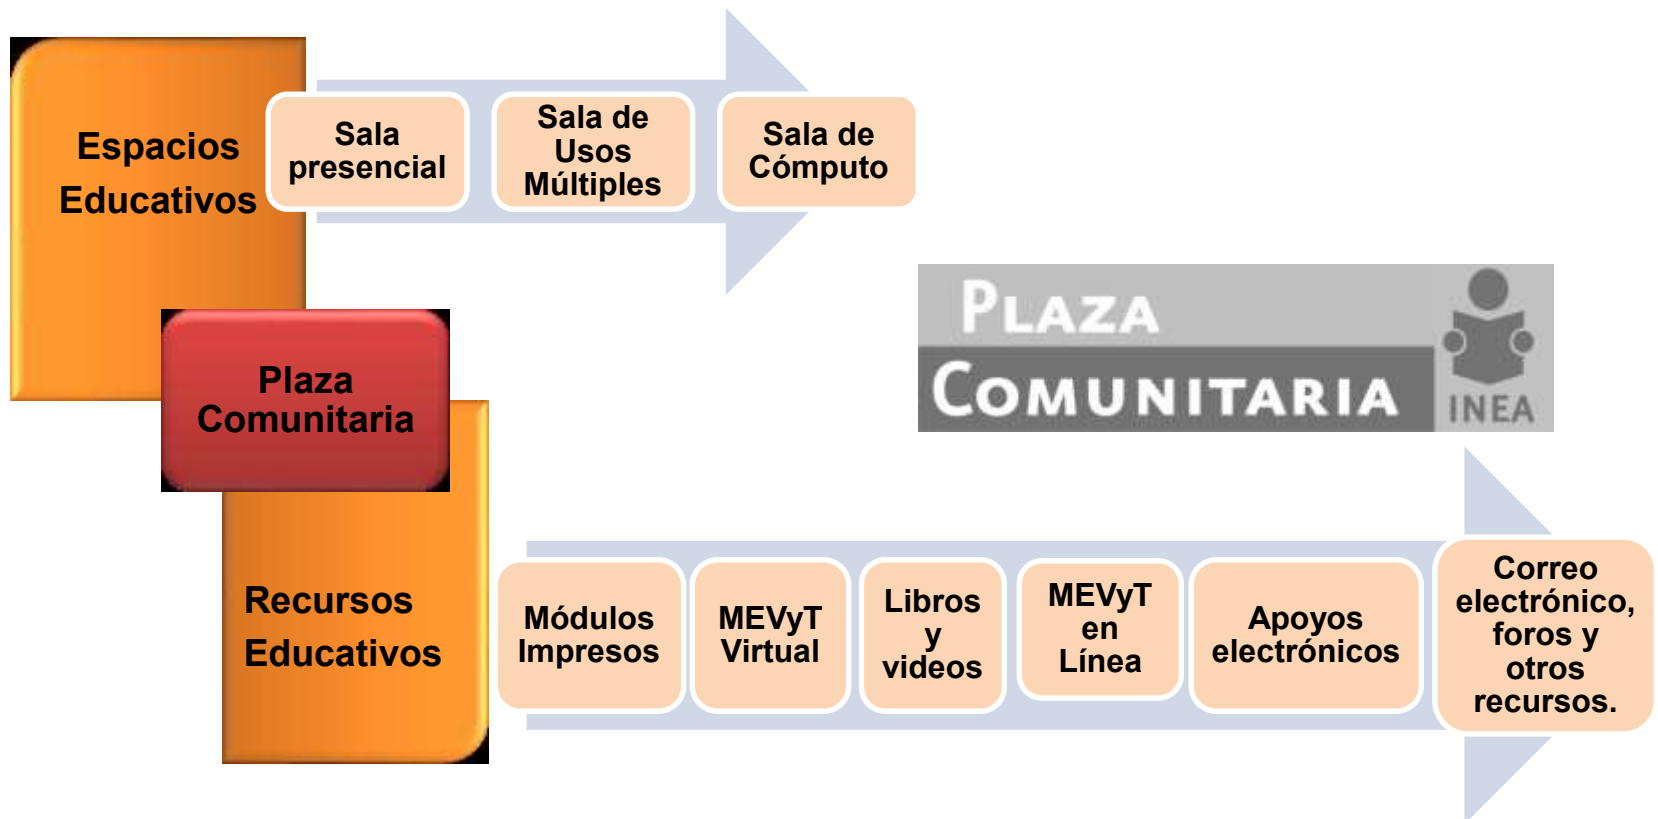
Espacios Educativos

Sala presencial

Sala de Usos Múltiples

Sala de Cómputo

Plaza Comunitaria

PLAZA COMUNITARIA

INEA

Recursos Educativos

Módulos Impresos

MEVyT Virtual

Libros y videos

MEVyT en Línea

Apoyos electrónicos

Correo electrónico, foros y otros recursos.